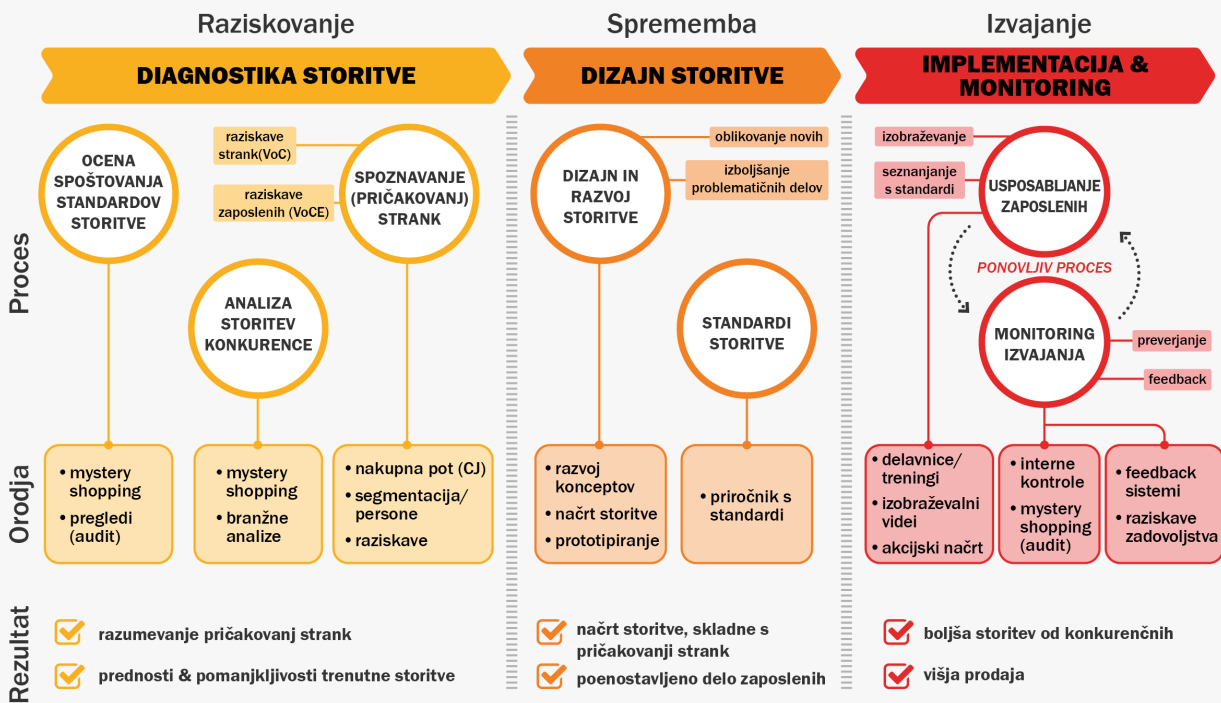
Raziskovanje

DIAGNOSTIKA STORITVE

Sprememba

DIZAJN STORITVE

Izvajanje

IMPLEMENTACIJA & MONITORING

Proces

OCENA SPOŠTOVANJA STANDARDOV STORITVE

raziskave strank(VoC)

raziskave zaposlenih (VoCE)

SPOZNAVANJE (PRIČAKOVANJ) STRANK

ANALIZA STORITEV KONKURENCE

DIZAJN IN RAZVOJ STORITVE

oblikovanje novih

izboljšanje problematičnih delov

STANDARDI STORITVE

izobraževanje

seznanjanje s standardi

USPOSABLJANJE ZAPOSLENIH

PONOVLJIV PROCES

MONITORING IZVAJANJA

preverjanje

feedback

Orodja

• mystery shopping
• pregledi (audit)

• mystery shopping
• branžne analize

• nakupna pot (CJ)
• segmentacija/ persone
• raziskave

• razvoj konceptov
• načrt storitve
• prototipiranje

• priročnik s standardi

• delavnice/ treningi
• izobraževalni videi
• akcijski načrt

• interne kontrole
• mystery shopping (audit)

• feedback sistemi
• raziskave zadovoljstva

Rezultat

razumevanje pričakovanj strank

prednosti & pomanjkljivosti trenutne storitve

načrt storitve, skladne s pričakovanji strank

poenostavljeno delo zaposlenih

boljša storitev od konkurenčnih

višja prodaja